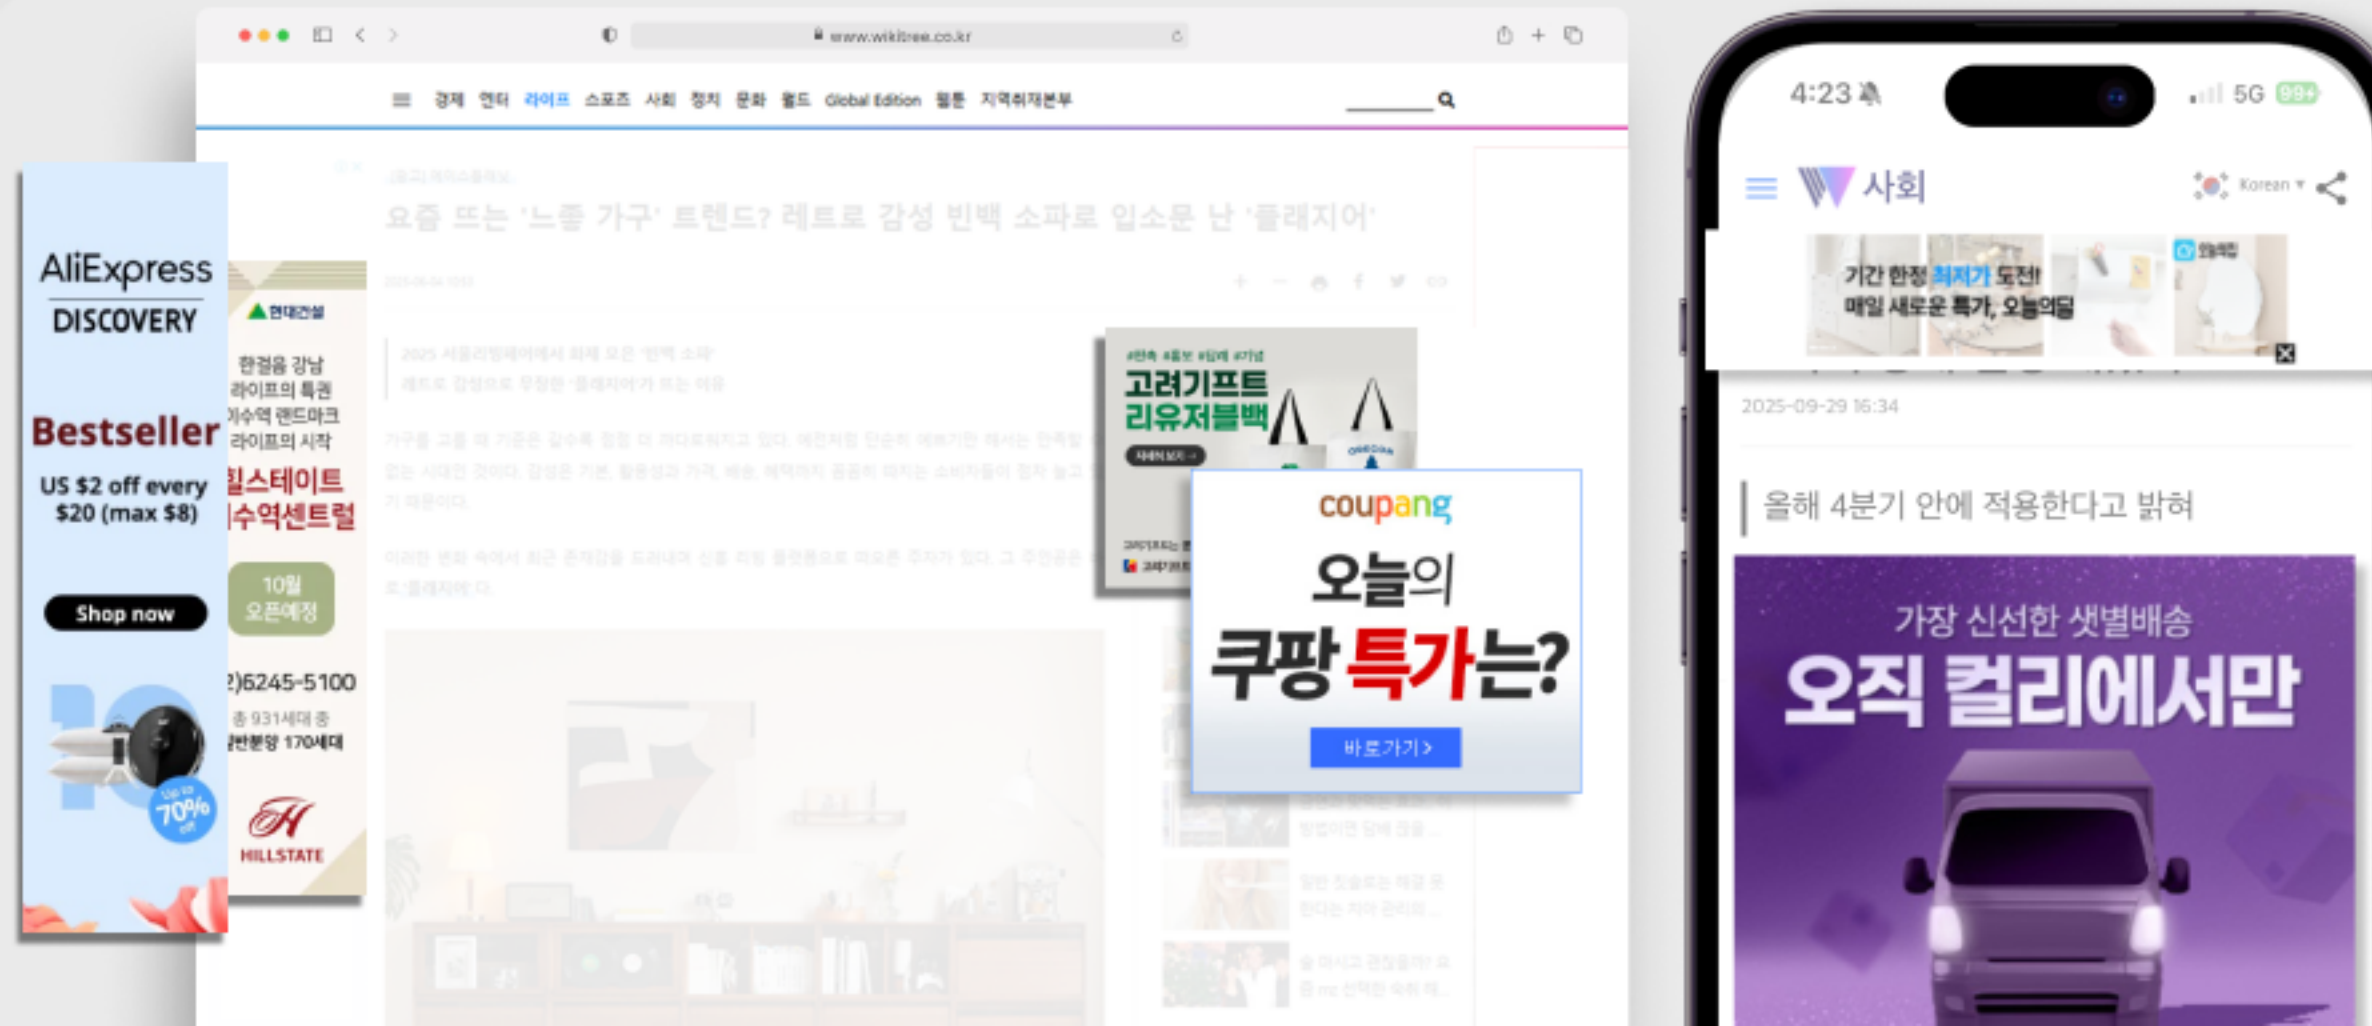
www.wikitree.co.kr

경제 연예 라이프 스포츠 사회 정치 문화 월드 Global Edition 웹툰 지역취재본부

요즘 뜨는 '느좋 가구' 트렌드? 레트로 감성 빈백 소파로 입소문 난 '플레지어'

AliExpress DISCOVERY

Bestseller

US $2 off every $20 (max $8)

Shop now

Up to 70% off

현대건설

한결음 강남 라이프의 특권 이수역 랜드마크 라이프의 시작

힐스테이트 이수역센트럴

10월 오픈예정

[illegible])6245-5100

총 931세대 중 일반분양 170세대

HILLSTATE

고려기프트 리유저블백

coupang

오늘의 쿠팡 특가는?

바로가기 >

4:23

5G

사회

Korean

기간 한정 최저가 도전! 매일 새로운 특가, 오늘의딜

2025-09-29 16:34

올해 4분기 안에 적용한다고 밝혀

가장 신선한 샛별배송

오직 컬리에서만